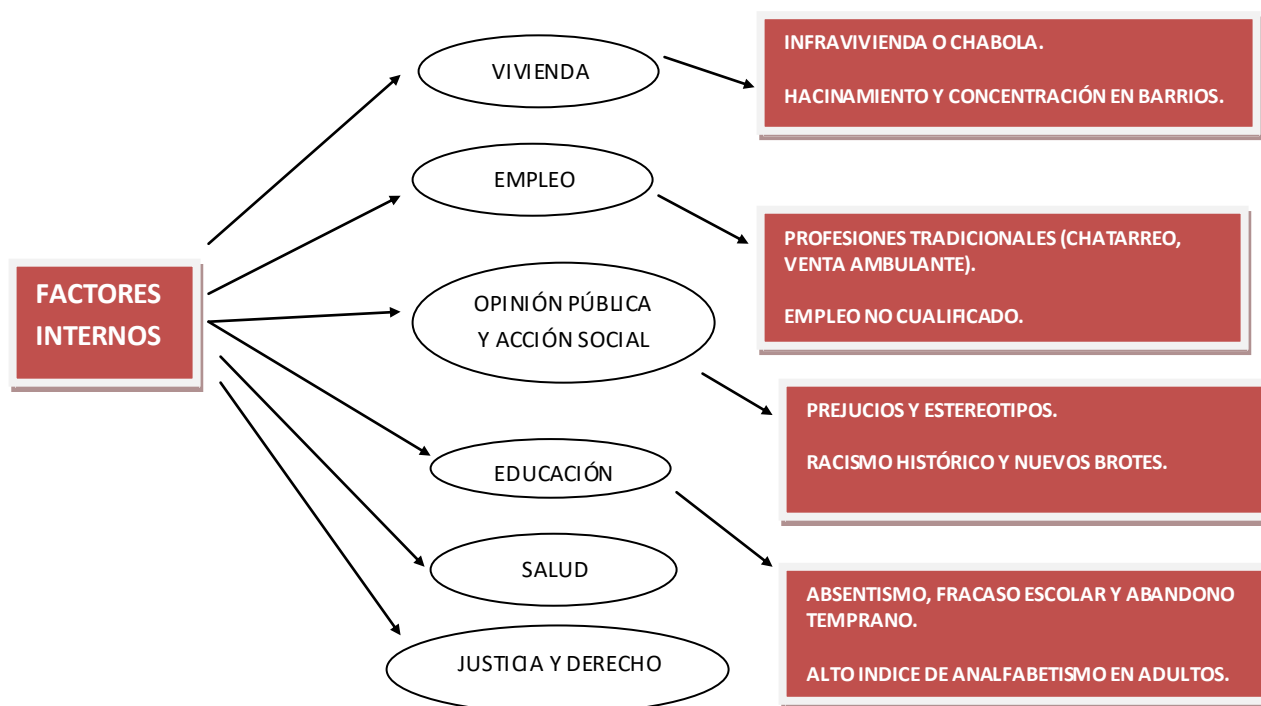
FACTORES INTERNOS

VIVIENDA

INFRAVIVIENDA O CHABOLA.

HACINAMIENTO Y CONCENTRACIÓN EN BARRIOS.

EMPLEO

PROFESIONES TRADICIONALES (CHATARREO, VENTA AMBULANTE).

EMPLEO NO CUALIFICADO.

OPINIÓN PÚBLICA Y ACCIÓN SOCIAL

PREJUCIOS Y ESTEREOTIPOS.

RACISMO HISTÓRICO Y NUEVOS BROTES.

EDUCACIÓN

ABSENTISMO, FRACASO ESCOLAR Y ABANDONO TEMPRANO.

ALTO INDICE DE ANALFABETISMO EN ADULTOS.

SALUD

JUSTICIA Y DERECHO